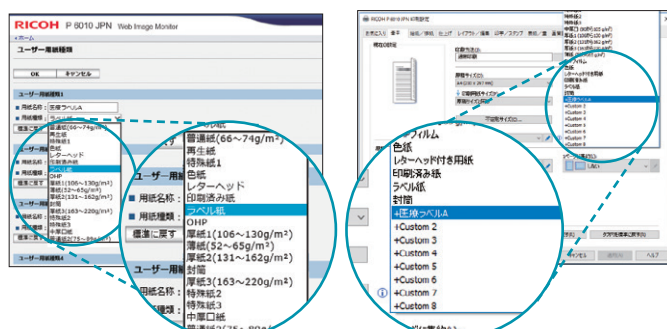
RICOH P 6010 JPN Web Image Monitor

ホーム

ユーザー用紙種類

OK キャンセル

ユーザー用紙種類1

用紙名称： 圧着ラベルA

用紙種類： ラベル紙

標準に戻す

普通紙(66~74g/m²)
再生紙
特殊紙1
色紙
レターヘッド
印刷済み紙
ラベル紙
OHP
厚紙1(106~130g/m²)
薄紙(52~65g/m²)
厚紙2(131~162g/m²)
封筒
厚紙3(163~220g/m²)
特殊紙2
特殊紙3
中厚口紙

ユーザー用紙種類2

用紙名称：
用紙種類：
標準に戻す

ユーザー用紙種類3

用紙名称：
特殊紙2
特殊紙3
中厚口紙

ユーザー用紙種類4

RICOH P 6010 JPN の印刷設定

フィルム
色紙
レターヘッド付き用紙
印刷済み紙
ラベル紙
封筒
+圧着ラベルA
+Custom 2
+Custom 3
+Custom 4
+Custom 5
+Custom 6
+Custom 7
+Custom 8

特殊紙1
特殊紙2
特殊紙3
色紙
レターヘッド付き用紙
印刷済み紙
ラベル紙
封筒
+圧着ラベルA
+Custom 2
+Custom 3
+Custom 4
+Custom 5
+Custom 6
+Custom 7
+Custom 8